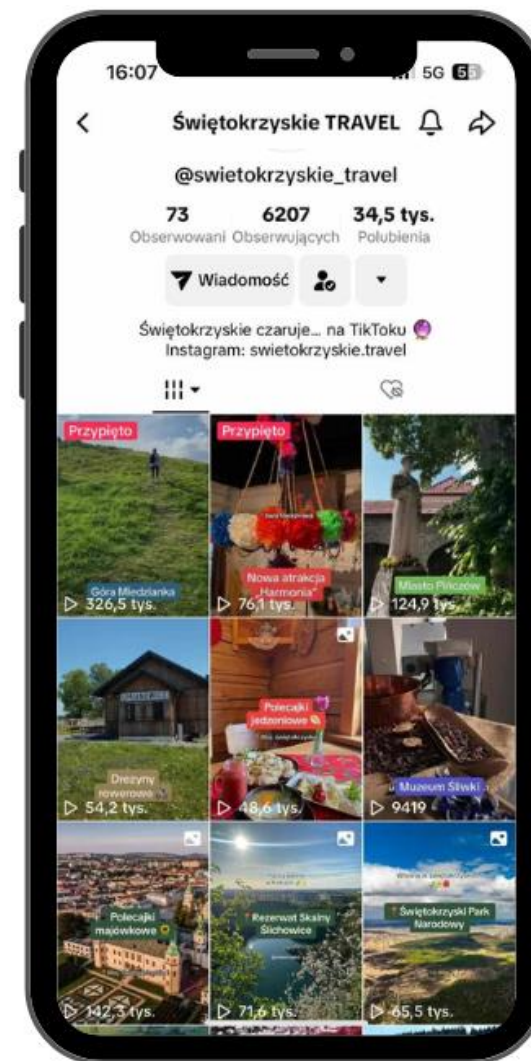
16:07
5G 55

Świętokrzyskie TRAVEL

@swietokrzyskie_travel

73
Obserwowani

6207
Obserwujących

34,5 tys.
Polubienia

Wiadomość

Świętokrzyskie czaruje... na TikToku
Instagram: swietokrzyskie.travel

Przypięto
Góra Miedzianka
326,5 tys.

Przypięto
Nowa atrakcja „Harmonia"
76,1 tys.

Miasto Pińczów
124,9 tys.

Drezyny rowerowe
54,2 tys.

Polecajki jedzeniowe
48,6 tys.

Muzeum Śliwki
9419

Polecajki majówkowe
142,3 tys.

Rezerwat Skalny Ślichowice
71,6 tys.

Świętokrzyski Park Narodowy
65,5 tys.